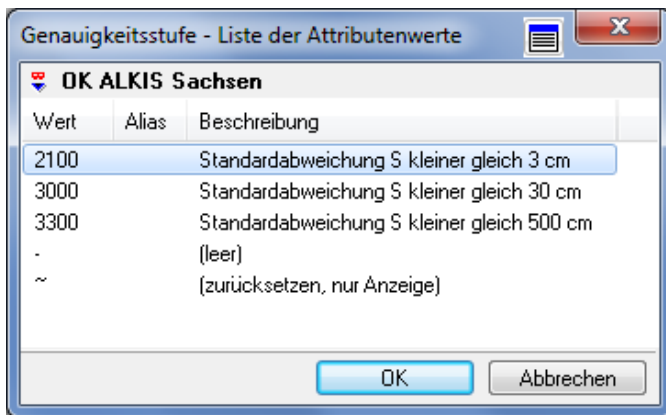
Genauigkeitsstufe - Liste der Attributenwerte

OK ALKIS Sachsen

| Wert | Alias | Beschreibung |
|---|---|---|
| 2100 | | Standardabweichung S kleiner gleich 3 cm |
| 3000 | | Standardabweichung S kleiner gleich 30 cm |
| 3300 | | Standardabweichung S kleiner gleich 500 cm |
| - | | (leer) |
| ~ | | (zurücksetzen, nur Anzeige) |

OK
Abbrechen